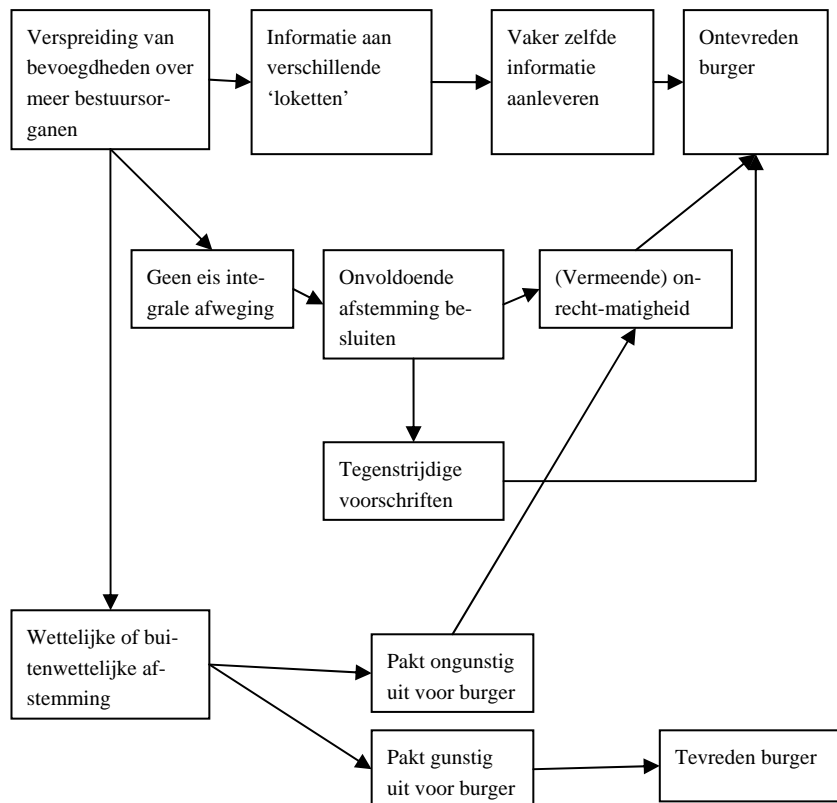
Verspreiding van bevoegdheden over meer bestuursorganen

Informatie aan verschillende 'loketten'

Vaker zelfde informatie aanleveren

Ontevreden burger

Geen eis integrale afweging

Onvoldoende afstemming besluiten

(Vermeende) onrecht-matigheid

Tegenstrijdige voorschriften

Wettelijke of buitenwettelijke afstemming

Pakt ongunstig uit voor burger

Pakt gunstig uit voor burger

Tevreden burger